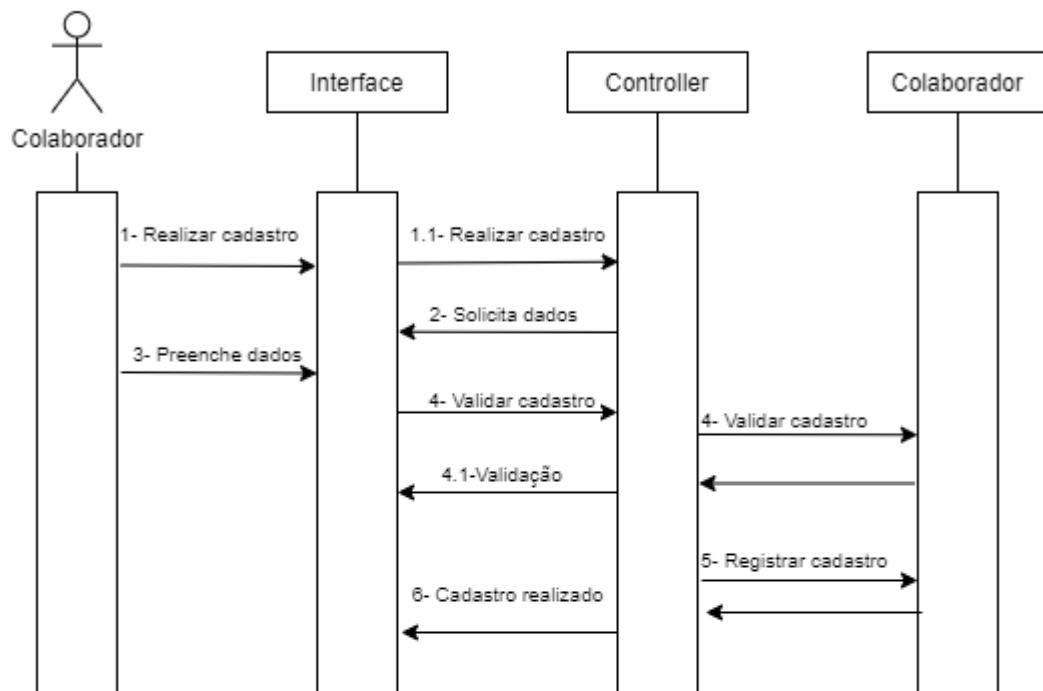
Colaborador

Interface

Controller

Colaborador

1- Realizar cadastro

1.1- Realizar cadastro

2- Solicita dados

3- Preenche dados

4- Validar cadastro

4- Validar cadastro

4.1-Validação

5- Registrar cadastro

6- Cadastro realizado